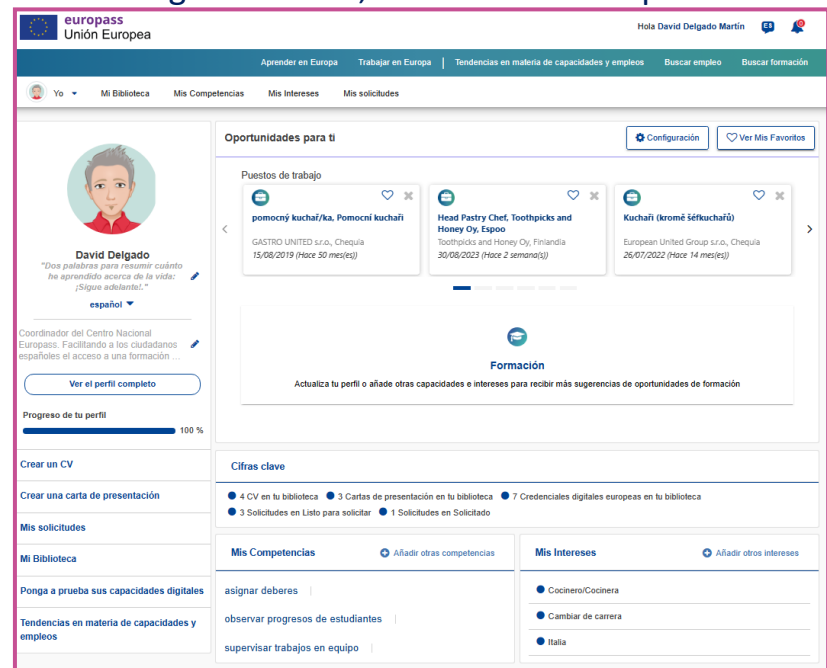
europass
Unión Europea

Hola David Delgado Martín ES 0

Aprender en Europa | Trabajar en Europa | Tendencias en materia de capacidades y empleos | Buscar empleo | Buscar formación

Yo | Mi Biblioteca | Mis Competencias | Mis Intereses | Mis solicitudes

David Delgado
"Dos palabras para resumir cuánto he aprendido acerca de la vida: ¡Sigue adelante!."

español

Coordinador del Centro Nacional Europass. Facilitando a los ciudadanos españoles el acceso a una formación ...

Ver el perfil completo

Progreso de tu perfil
100 %

Crear un CV
Crear una carta de presentación
Mis solicitudes
Mi Biblioteca
Ponga a prueba sus capacidades digitales
Tendencias en materia de capacidades y empleos

Oportunidades para ti
Configuración
Ver Mis Favoritos

Puestos de trabajo

pomocný kuchař/ka, Pomocní kuchaři
GASTRO UNITED s.r.o., Chequia
15/08/2019 (Hace 50 mes(es))

Head Pastry Chef, Toothpicks and Honey Oy, Espoo
Toothpicks and Honey Oy, Finlandia
30/08/2023 (Hace 2 semana(s))

Kuchaři (kromě šéfkuchařů)
European United Group s.r.o., Chequia
26/07/2022 (Hace 14 mes(es))

Formación
Actualiza tu perfil o añade otras capacidades e intereses para recibir más sugerencias de oportunidades de formación

Cifras clave
4 CV en tu biblioteca
3 Cartas de presentación en tu biblioteca
7 Credenciales digitales europeas en tu biblioteca
3 Solicitudes en Listo para solicitar
1 Solicitudes en Solicitado

Mis Competencias
Añadir otras competencias
asignar deberes
observar progresos de estudiantes
supervisar trabajos en equipo

Mis Intereses
Añadir otros intereses
Cocinero/Cocinera
Cambiar de carrera
Italia